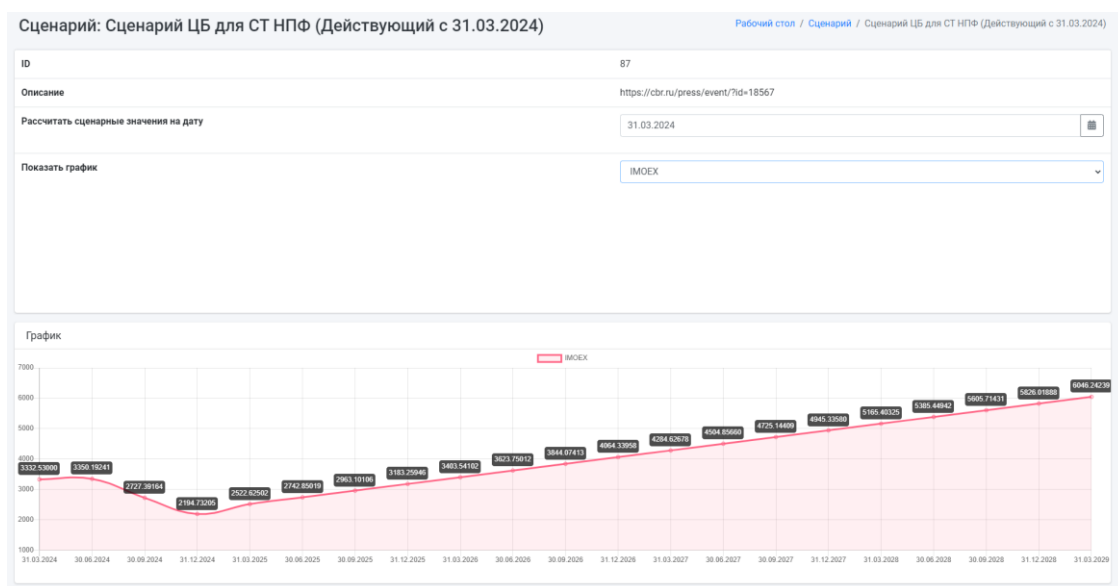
Сценарий: Сценарий ЦБ для СТ НПФ (Действующий с 31.03.2024)

Рабочий стол / Сценарий / Сценарий ЦБ для СТ НПФ (Действующий с 31.03.2024)

| ID | 87 |
|---|---|
| Описание | https://cbr.ru/press/event/?id=18567 |
| Рассчитать сценарные значения на дату | 31.03.2024 |
| Показать график | IMOEX |

График

IMOEX

7000
6000
5000
4000
3000
2000
1000

3332.53800
3350.19241
2727.39184
2194.73205
2522.62502
2742.85019
2963.10106
3183.25946
3403.54102
3623.75012
3844.07413
4064.33958
4284.62678
4504.85660
4725.14409
4945.33580
5165.40325
5385.44942
5605.71431
5826.01888
6046.24239

31.03.2024
30.06.2024
30.09.2024
31.12.2024
31.03.2025
30.06.2025
30.09.2025
31.12.2025
31.03.2026
30.06.2026
30.09.2026
31.12.2026
31.03.2027
30.06.2027
30.09.2027
31.12.2027
31.03.2028
30.06.2028
30.09.2028
31.12.2028
31.03.2029